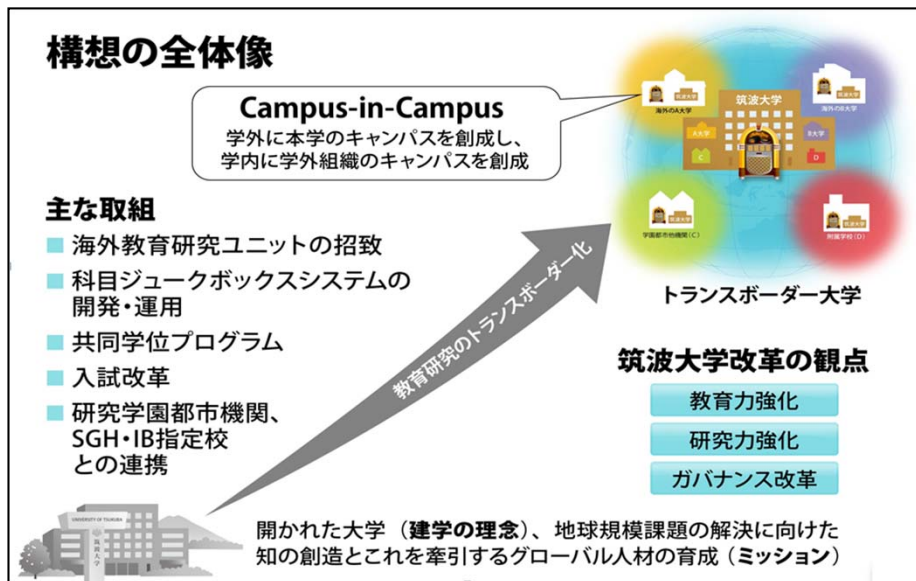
構想の全体像

Campus-in-Campus
学外に本学のキャンパスを創成し、
学内に学外組織のキャンパスを創成

主な取組
■ 海外教育研究ユニットの招致
■ 科目ジュークボックスシステムの開発・運用
■ 共同学位プログラム
■ 入試改革
■ 研究学園都市機関、SGH・IB指定校との連携

教育研究のトランスボーダー化

海外のA大学
筑波大学
海外のB大学
A大学
B大学
C
D
学園都市機関(C)
附属学校(D)
トランスボーダー大学

筑波大学改革の観点
教育力強化
研究力強化
ガバナンス改革

UNIVERSITY OF TSUKUBA

開かれた大学（建学の理念）、地球規模課題の解決に向けた知の創造とこれを牽引するグローバル人材の育成（ミッション）